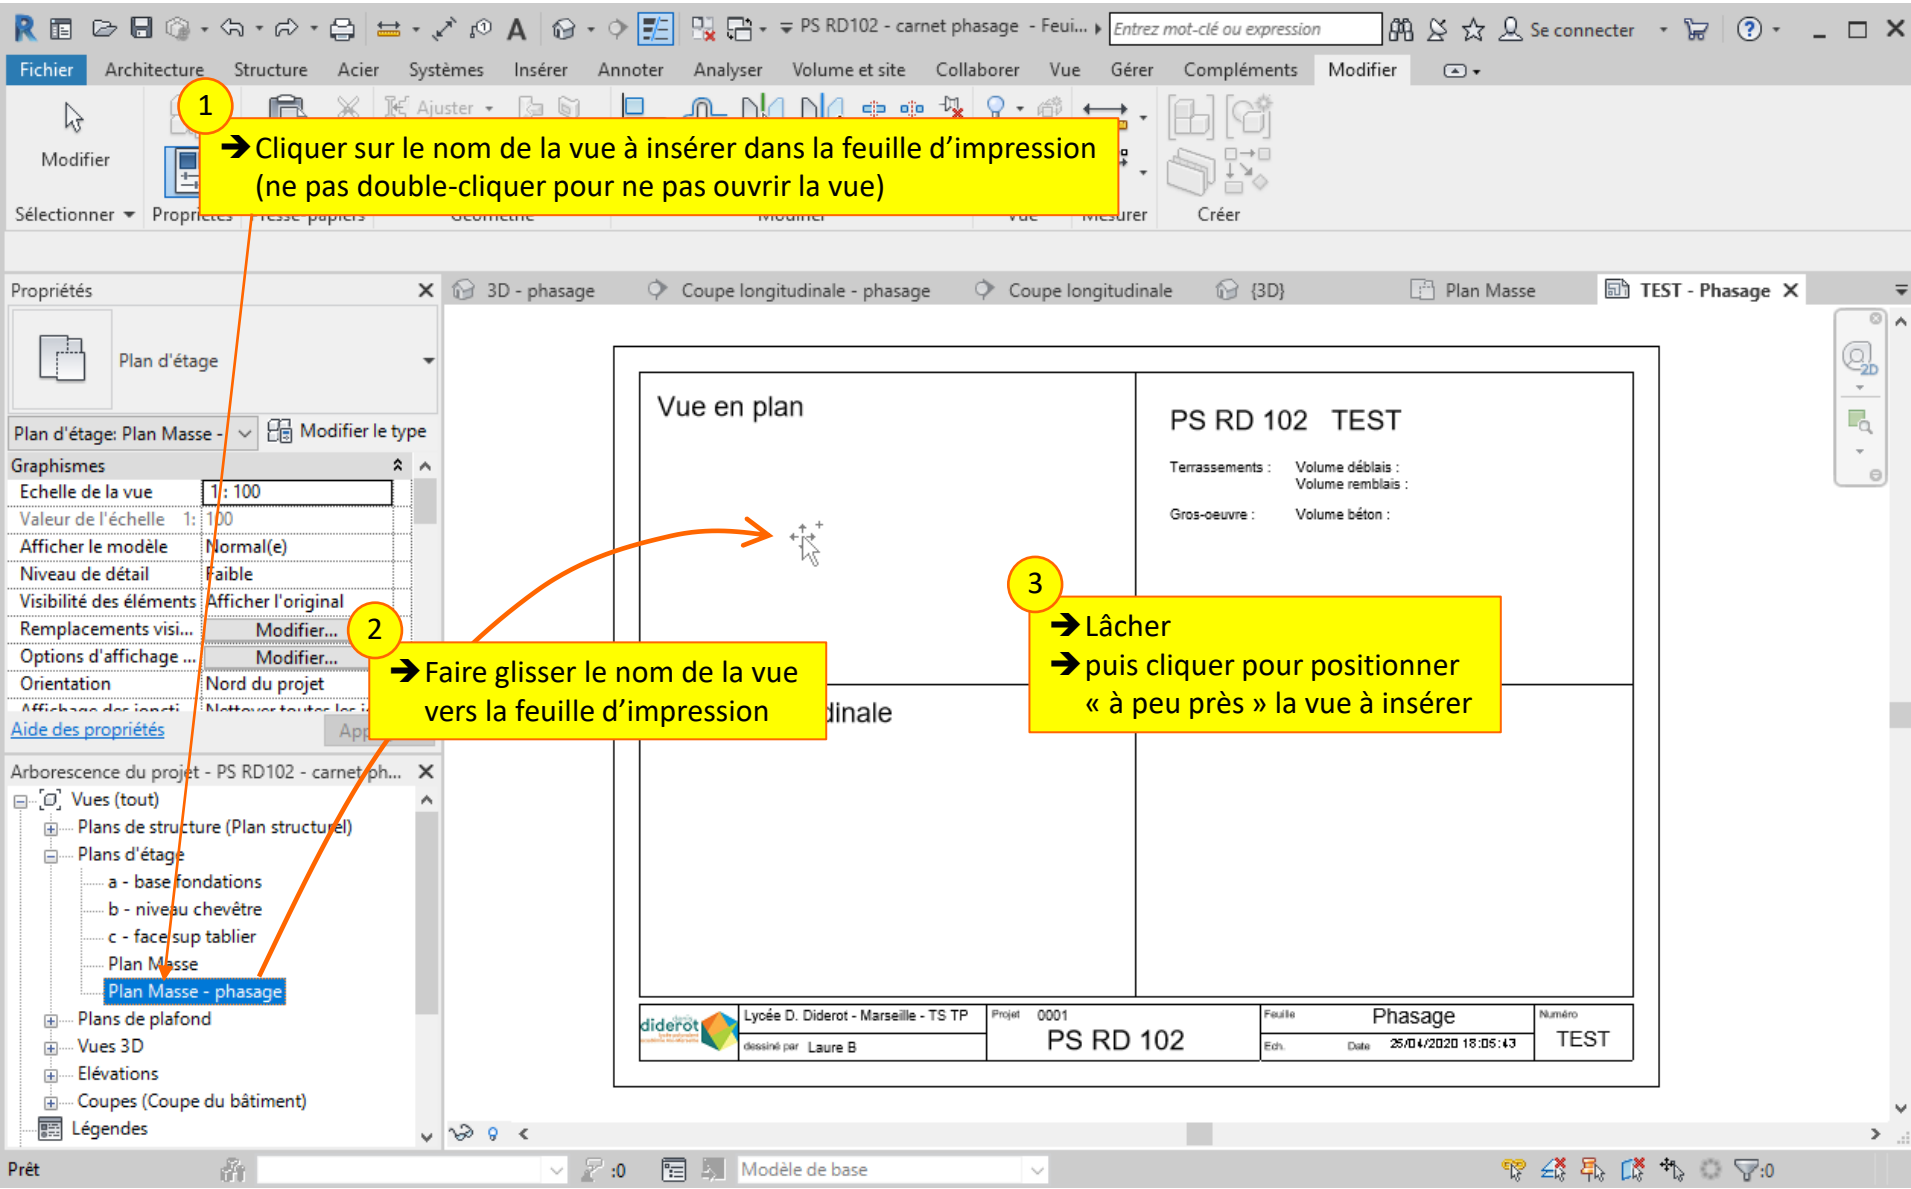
PS RD102 - carnet phasage - Feui... Entrez mot-clé ou expression Se connecter

Fichier Architecture Structure Acier Systèmes Insérer Annoter Analyser Volume et site Collaborer Vue Gérer Compléments Modifier

Modifier Ajuster Créer Sélectionner Propriétés Presse-papiers Géométrie Modifier Vue Mesurer

1
➔ Cliquer sur le nom de la vue à insérer dans la feuille d'impression (ne pas double-cliquer pour ne pas ouvrir la vue)

Propriétés

Plan d'étage

Plan d'étage: Plan Masse - Modifier le type

| Graphismes | |
|---|---|
| Echelle de la vue | 1 : 100 |
| Valeur de l'échelle 1: | 100 |
| Afficher le modèle | Normal(e) |
| Niveau de détail | Faible |
| Visibilité des éléments | Afficher l'original |
| Remplacements visi... | Modifier... |
| Options d'affichage ... | Modifier... |
| Orientation | Nord du projet |
| Affichage des jointi... | Nettoyer toutes les j... |

Aide des propriétés App

Arborescence du projet - PS RD102 - carnet ph...
Vues (tout)
Plans de structure (Plan structurel)
Plans d'étage
a - base fondations
b - niveau chevêtre
c - face sup tablier
Plan Masse
Plan Masse - phasage
Plans de plafond
Vues 3D
Elévations
Coupes (Coupe du bâtiment)
Légendes

3D - phasage Coupe longitudinale - phasage Coupe longitudinale {3D} Plan Masse TEST - Phasage

Vue en plan

PS RD 102 TEST

Terrassements : Volume déblais : Volume remblais :
Gros-oeuvre : Volume béton :

dinale

2
➔ Faire glisser le nom de la vue vers la feuille d'impression

3
➔ Lâcher
➔ puis cliquer pour positionner « à peu près » la vue à insérer

diderot Lycée D. Diderot - Marseille - TS TP dessiné par Laure B Projet 0001 PS RD 102 Feuille Phasage Ech. Date 25/04/2020 18:05:43 Numéro TEST

Prêt :0 Modèle de base :0